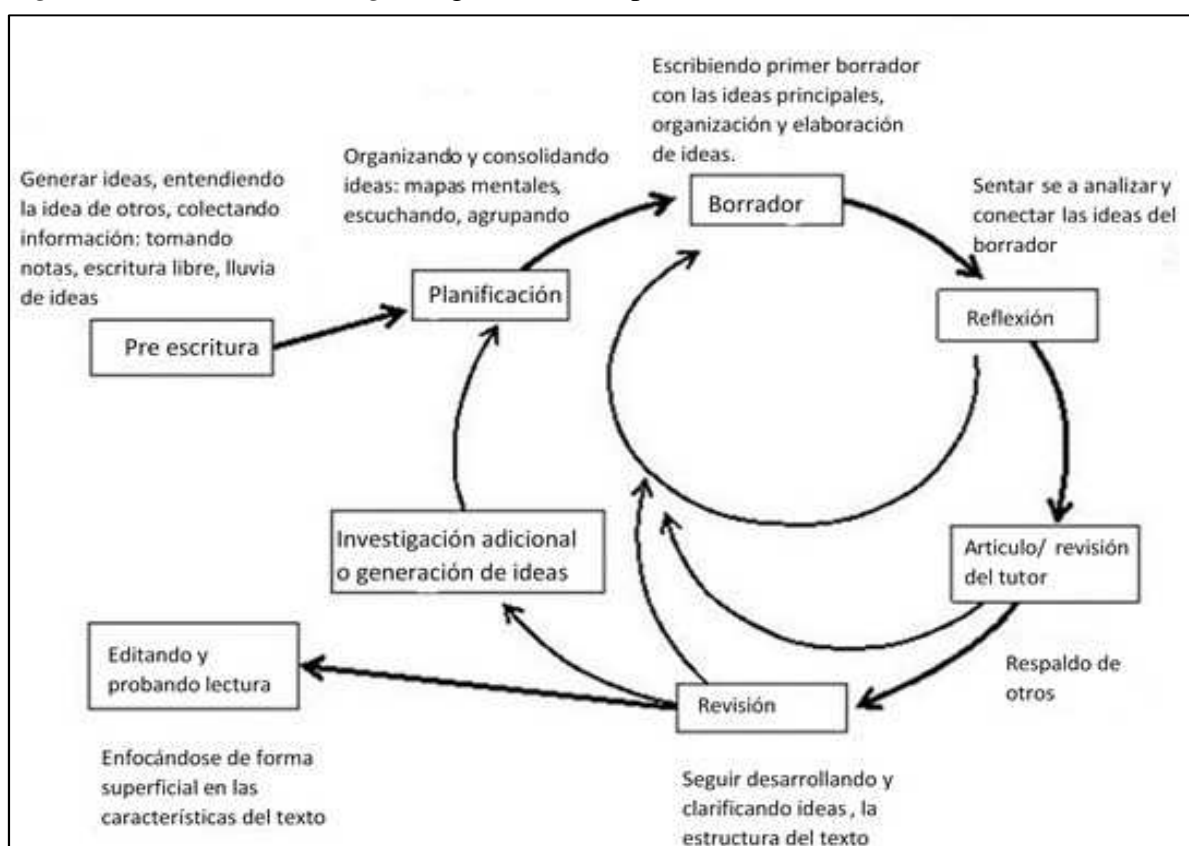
Generar ideas, entendiendo la idea de otros, colectando información: tomando notas, escritura libre, lluvia de ideas

Pre escritura

Organizando y consolidando ideas: mapas mentales, escuchando, agrupando

Planificación

Escribiendo primer borrador con las ideas principales, organización y elaboración de ideas.

Borrador

Sentar se a analizar y conectar las ideas del borrador

Reflexión

Articulo/ revisión del tutor

Respaldo de otros

Revisión

Seguir desarrollando y clarificando ideas , la estructura del texto

Investigación adicional o generación de ideas

Editando y probando lectura

Enfocándose de forma superficial en las características del texto